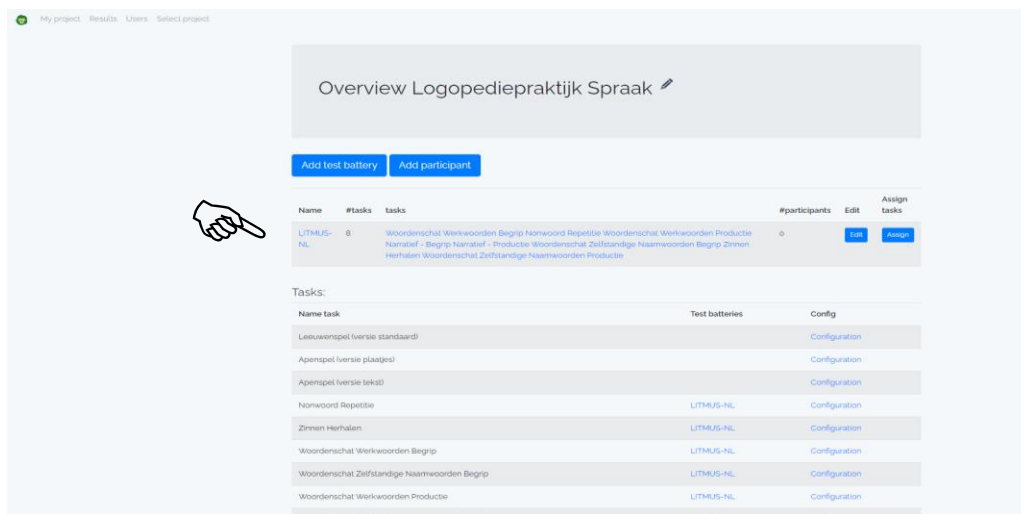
My project Results Users Select project

Overview Logopediepraktijk Spraak

Add test battery Add participant

| Name | #tasks | tasks | #participants | Edit | Assign tasks |
|---|---|---|---|---|---|
| LITMUS-NL | 8 | Woordenschat Werkwoorden Begrip Nonwoord Repetitie Woordenschat Werkwoorden Productie Narratief - Begrip Narratief - Productie Woordenschat Zelfstandige Naamwoorden Begrip Zinnen Herhalen Woordenschat Zelfstandige Naamwoorden Productie | 0 | Edit | Assign |

Tasks:

| Name task | Test batteries | Config |
|---|---|---|
| Leeuwenspel (versie standaard) | | Configuration |
| Apenspel (versie plaatjes) | | Configuration |
| Apenspel (versie tekst) | | Configuration |
| Nonwoord Repetitie | LITMUS-NL | Configuration |
| Zinnen Herhalen | LITMUS-NL | Configuration |
| Woordenschat Werkwoorden Begrip | LITMUS-NL | Configuration |
| Woordenschat Zelfstandige Naamwoorden Begrip | LITMUS-NL | Configuration |
| Woordenschat Werkwoorden Productie | LITMUS-NL | Configuration |